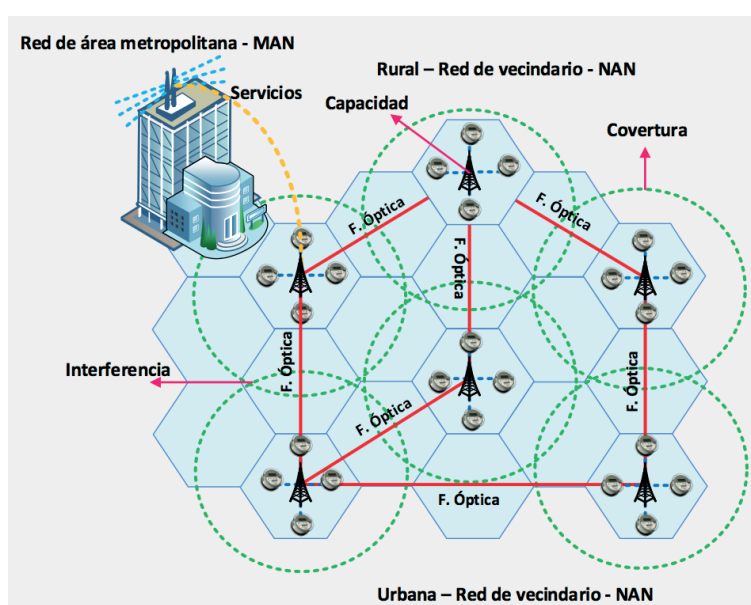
Red de área metropolitana - MAN

Servicios

Rural – Red de vecindario - NAN

Capacidad

Covertura

F. Óptica

F. Óptica

F. Óptica

F. Óptica

Interferencia

F. Óptica

F. Óptica

F. Óptica

Urbana – Red de vecindario - NAN